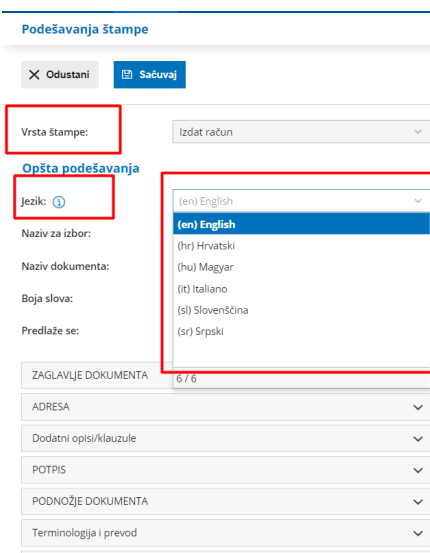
Podešavanja štampe

Odustani

Sačuvaj

Vrsta štampe:

Izdat račun

Opšta podešavanja

Jezik:

(en) English

Naziv za izbor:

Naziv dokumenta:

Boja slova:

Predlaže se:

(en) English
(hr) Hrvatski
(hu) Magyar
(it) Italiano
(sl) Slovenščina
(sr) Srpski

ZAGLAVLJE DOKUMENTA

6 / 6

ADRESA

Dodatni opisi/klauzule

POTPIS

PODNOŽJE DOKUMENTA

Terminologija i prevod